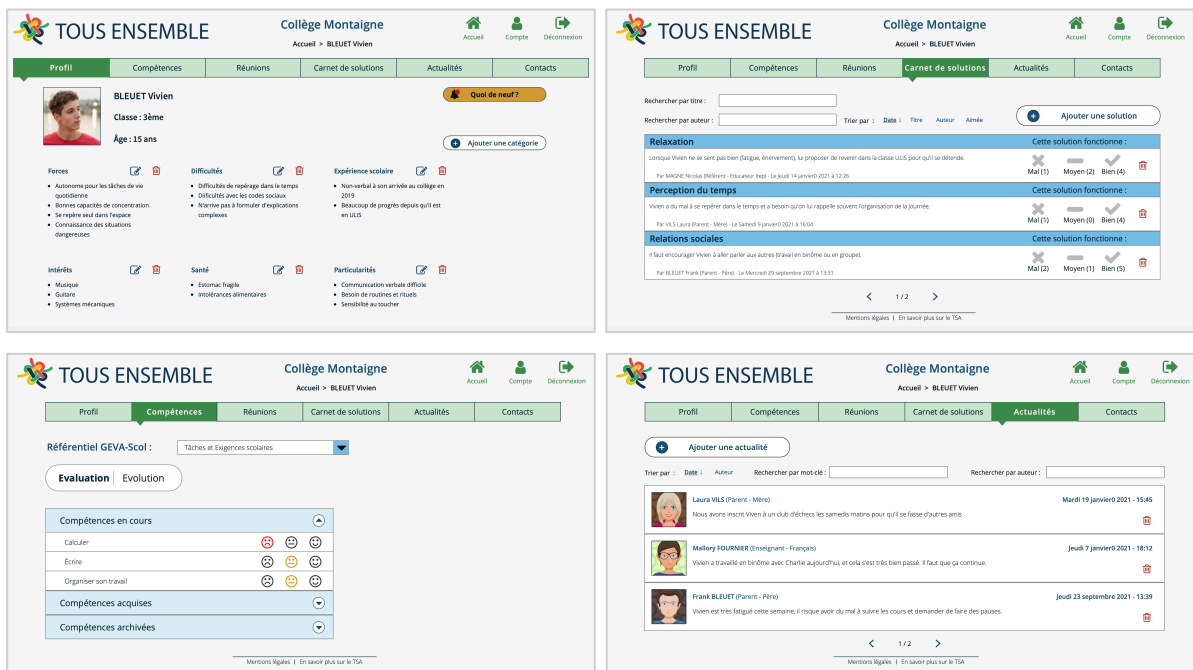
TOUS ENSEMBLE

Collège Montaigne
Accueil > BLEUET Vivien

Accueil Compte Déconnexion

Profil | Compétences | Réunions | Carnet de solutions | Actualités | Contacts

BLEUET Vivien

Classe : 3ème

Âge : 15 ans

Quoi de neuf ?

Ajouter une catégorie

Forces
- Autonome pour les tâches de vie quotidienne
- Bonnes capacités de concentration
- Se repère seul dans l'espace
- Connaissance des situations dangereuses

Difficultés
- Difficultés de repérage dans le temps
- Difficultés avec les codes sociaux
- N'arrive pas à formuler d'explications complexes

Expérience scolaire
- Non-verbal à son arrivée au collège en 2019
- Beaucoup de progrès depuis qu'il est en ULIS

Intérêts
- Musique
- Guitare
- Systèmes mécaniques

Santé
- Estomac fragile
- Intolérances alimentaires

Particularités
- Communication verbale difficile
- Besoin de routines et rituels
- Sensibilité au toucher

TOUS ENSEMBLE

Collège Montaigne
Accueil > BLEUET Vivien

Accueil Compte Déconnexion

Profil | Compétences | Réunions | Carnet de solutions | Actualités | Contacts

Rechercher par titre :

Rechercher par auteur :

Trier par : Date Titre Auteur Aimée

Ajouter une solution

Relaxation — Cette solution fonctionne :
Lorsque Vivien ne se sent pas bien (fatigue, énervement), lui proposer de revenir dans la classe ULIS pour qu'il se détende.
Par MAGNE Nicolas (Référent - Educateur Itep) - Le Jeudi 14 janvier0 2021 à 12:26
Mal (1) Moyen (2) Bien (4)

Perception du temps — Cette solution fonctionne :
Vivien a du mal à se repérer dans le temps et a besoin qu'on lui rappelle souvent l'organisation de la journée.
Par VILS Laura (Parent - Mère) - Le Samedi 9 janvier0 2021 à 16:04
Mal (1) Moyen (0) Bien (4)

Relations sociales — Cette solution fonctionne :
Il faut encourager Vivien à aller parler aux autres (travail en binôme ou en groupe).
Par BLEUET Frank (Parent - Père) - Le Mercredi 29 septembre 2021 à 13:31
Mal (2) Moyen (1) Bien (5)

1 / 2

Mentions légales | En savoir plus sur le TSA

TOUS ENSEMBLE

Collège Montaigne
Accueil > BLEUET Vivien

Accueil Compte Déconnexion

Profil | Compétences | Réunions | Carnet de solutions | Actualités | Contacts

Référentiel GEVA-Scol : Tâches et Exigences scolaires

Evaluation | Evolution

Compétences en cours
Calculer
Écrire
Organiser son travail

Compétences acquises

Compétences archivées

Mentions légales | En savoir plus sur le TSA

TOUS ENSEMBLE

Collège Montaigne
Accueil > BLEUET Vivien

Accueil Compte Déconnexion

Profil | Compétences | Réunions | Carnet de solutions | Actualités | Contacts

Ajouter une actualité

Trier par : Date Auteur Rechercher par mot-clé : Rechercher par auteur :

Laura VILS (Parent - Mère) Mardi 19 janvier0 2021 - 15:45
Nous avons inscrit Viven à un club d'échecs les samedis matins pour qu'il se fasse d'autres amis

Mallory FOURNIER (Enseignant - Français) Jeudi 7 janvier0 2021 - 18:12
Vivien a travaillé en binôme avec Charlie aujourd'hui, et cela s'est très bien passé. Il faut que ça continue.

Frank BLEUET (Parent - Père) Jeudi 23 septembre 2021 - 13:39
Vivien est très fatigué cette semaine, il risque avoir du mal à suivre les cours et demander de faire des pauses.

1 / 2

Mentions légales | En savoir plus sur le TSA